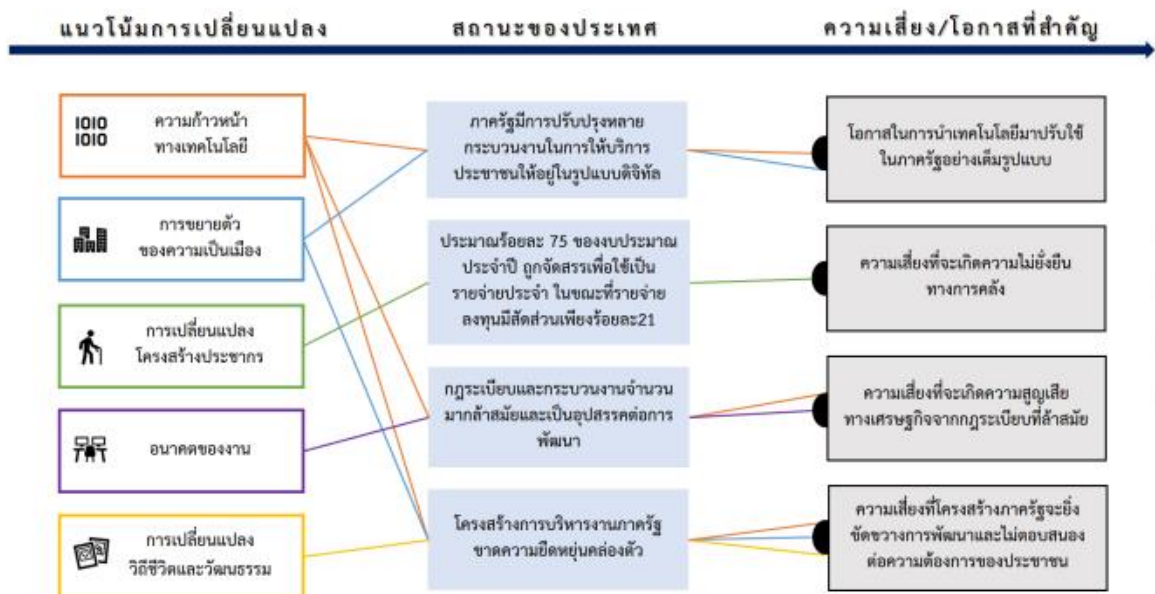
แนวโน้มการเปลี่ยนแปลง

สถานะของประเทศ

ความเสี่ยง/โอกาสที่สำคัญ

1010
1010

ความก้าวหน้าทางเทคโนโลยี

การขยายตัวของความเป็นเมือง

การเปลี่ยนแปลงโครงสร้างประชากร

อนาคตของงาน

การเปลี่ยนแปลงวิถีชีวิตและวัฒนธรรม

ภาครัฐมีการปรับปรุงหลายกระบวนงานในการให้บริการประชาชนให้อยู่ในรูปแบบดิจิทัล

ประมาณร้อยละ 75 ของงบประมาณประจำปี ถูกจัดสรรเพื่อใช้เป็นรายจ่ายประจำ ในขณะที่รายจ่ายลงทุนมีสัดส่วนเพียงร้อยละ21

กฎระเบียบและกระบวนงานจำนวนมากล้าสมัยและเป็นอุปสรรคต่อการพัฒนา

โครงสร้างการบริหารงานภาครัฐขาดความยืดหยุ่นคล่องตัว

โอกาสในการนำเทคโนโลยีมาปรับใช้ในภาครัฐอย่างเต็มรูปแบบ

ความเสี่ยงที่จะเกิดความไม่ยั่งยืนทางการคลัง

ความเสี่ยงที่จะเกิดความสูญเสียทางเศรษฐกิจจากกฎระเบียบที่ล้าสมัย

ความเสี่ยงที่โครงสร้างภาครัฐจะยิ่งขัดขวางการพัฒนาและไม่ตอบสนองต่อความต้องการของประชาชน